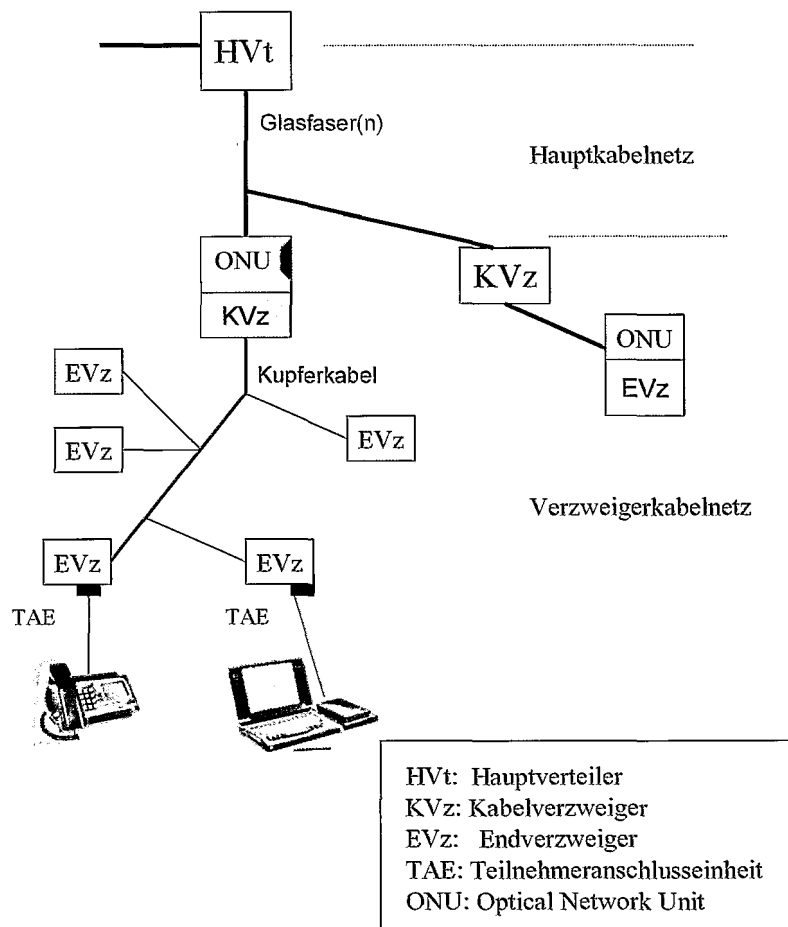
HVt

Glasfaser(n)

Hauptkabelnetz

ONU

KVz

KVz

ONU

EVz

EVz

Kupferkabel

EVz

EVz

Verzweigerkabelnetz

EVz

EVz

TAE

TAE

HVt: Hauptverteiler
KVz: Kabelverzweiger
EVz: Endverzweiger
TAE: Teilnehmeranschlusseinheit
ONU: Optical Network Unit